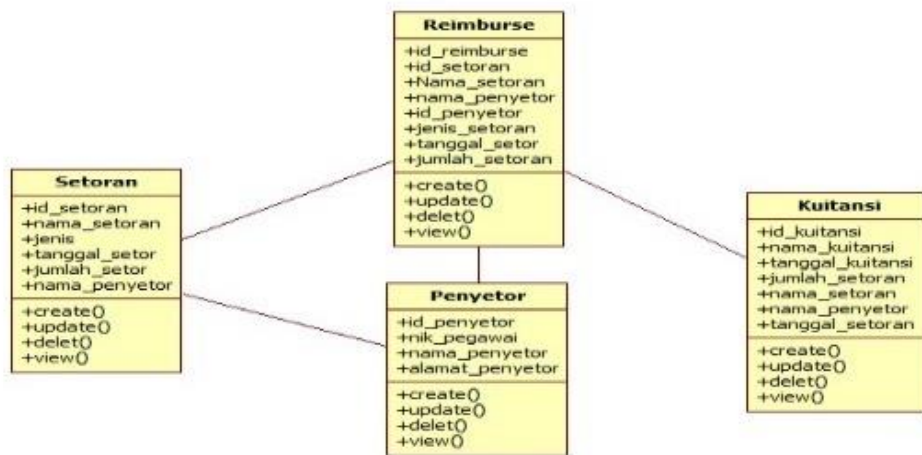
Reimburse

+id_reimburse
+id_setoran
+Nama_setoran
+nama_penyetor
+id_penyetor
+jenis_setoran
+tanggal_setor
+jumlah_setoran

+create()
+update()
+delet()
+view()

Setoran

+id_setoran
+nama_setoran
+jenis
+tanggal_setor
+jumlah_setor
+nama_penyetor

+create()
+update()
+delet()
+view()

Penyetor

+id_penyetor
+nik_pegawai
+nama_penyetor
+alamat_penyetor

+create()
+update()
+delet()
+view()

Kuitansi

+id_kuitansi
+nama_kuitansi
+tanggal_kuitansi
+jumlah_setoran
+nama_setoran
+nama_penyetor
+tanggal_setoran

+create()
+update()
+delet()
+view()